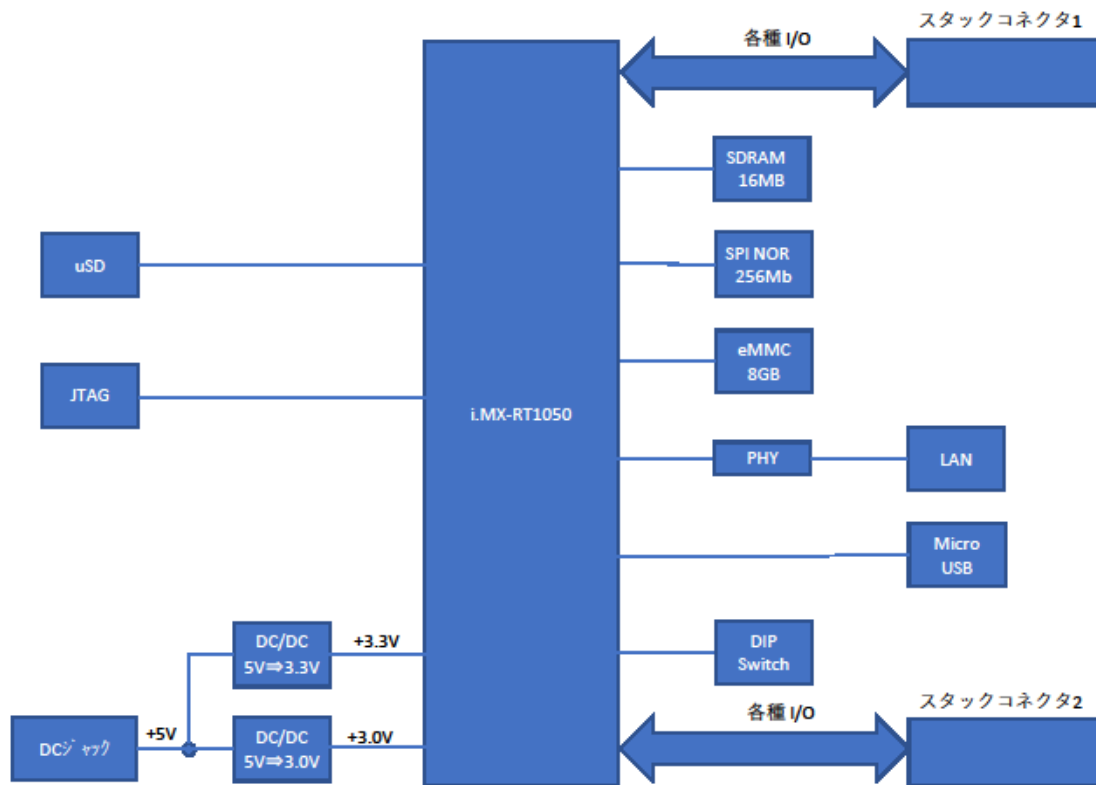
各種 I/O

スタックコネクタ1

SDRAM 16MB

uSD

SPI NOR 256Mb

eMMC 8GB

JTAG

i.MX-RT1050

PHY

LAN

Micro USB

DIP Switch

DC/DC 5V⇒3.3V

+3.3V

各種 I/O

スタックコネクタ2

DCｼﾞｬｯｸ

+5V

DC/DC 5V⇒3.0V

+3.0V